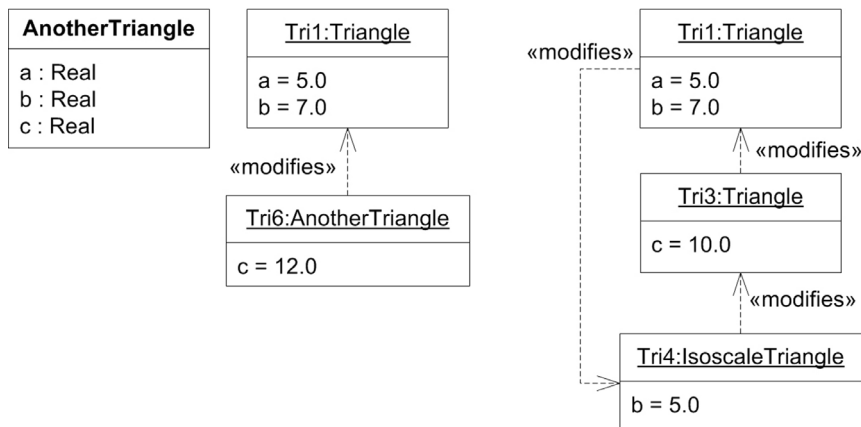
AnotherTriangle
a : Real
b : Real
c : Real

Tri1:Triangle
a = 5.0
b = 7.0

«modifies»

Tri6:AnotherTriangle
c = 12.0

«modifies»

Tri1:Triangle
a = 5.0
b = 7.0

«modifies»

Tri3:Triangle
c = 10.0

«modifies»

Tri4:IsoscaleTriangle
b = 5.0